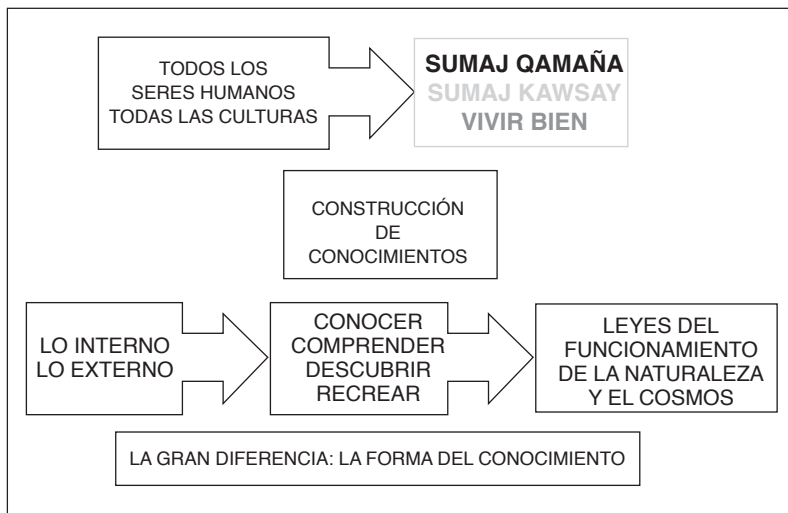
TODOS LOS SERES HUMANOS TODAS LAS CULTURAS

SUMAJ QAMAÑA
SUMAJ KAWSAY
VIVIR BIEN

CONSTRUCCIÓN DE CONOCIMIENTOS

LO INTERNO
LO EXTERNO

CONOCER
COMPRENDER
DESCUBRIR
RECREAR

LEYES DEL FUNCIONAMIENTO DE LA NATURALEZA Y EL COSMOS

LA GRAN DIFERENCIA: LA FORMA DEL CONOCIMIENTO